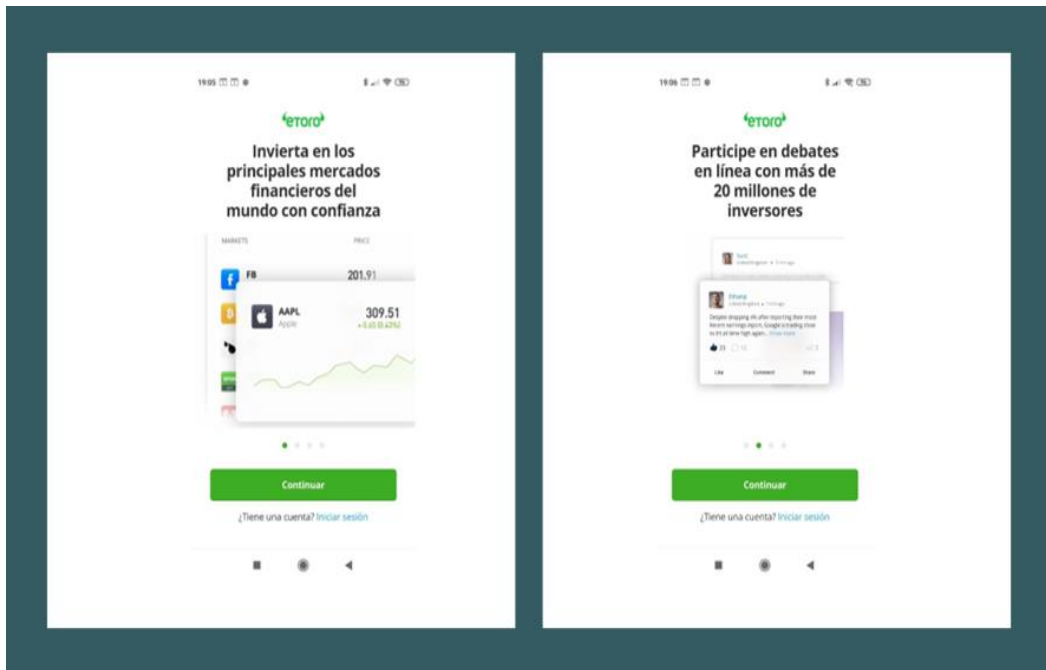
19:05

eToro

Invierta en los principales mercados financieros del mundo con confianza

MARKETS PRICE

FB 201.91

AAPL
Apple
309.51
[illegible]

Continuar

¿Tiene una cuenta? Iniciar sesión

19:06

eToro

Participe en debates en línea con más de 20 millones de inversores

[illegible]

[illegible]

Despite dropping 4% after reporting their most recent earnings report, Google is trading close to it's all time high again... Show more

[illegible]

Like Comment Share

Continuar

¿Tiene una cuenta? Iniciar sesión